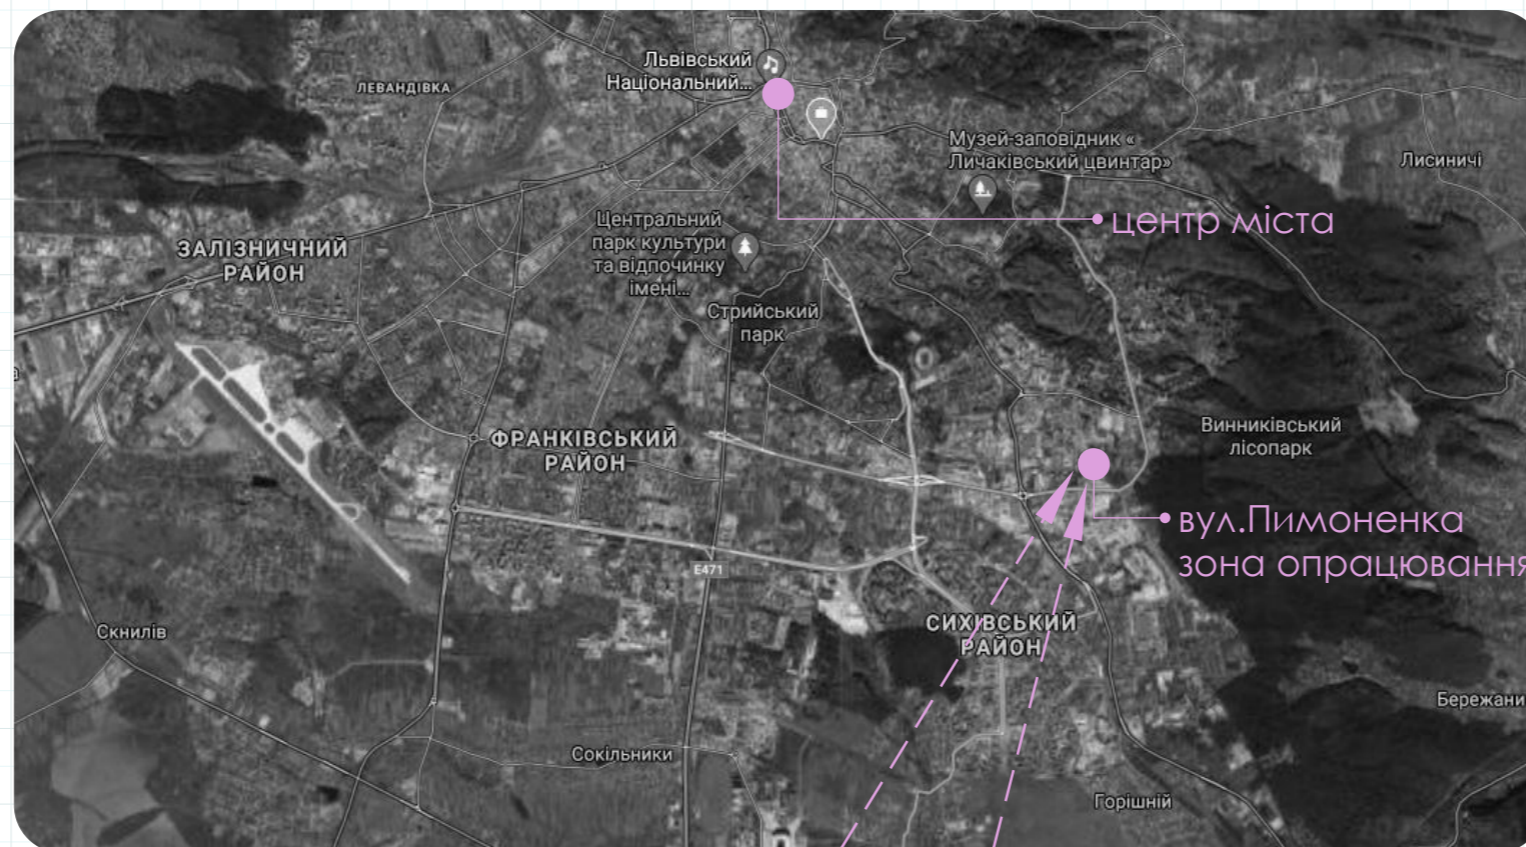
Львівський Національний...
ЛЕВАНДІВКА
Музей-заповідник « Личаківський цвинтар»
Лисиничі
центр міста
ЗАЛІЗНИЧНИЙ РАЙОН
Центральний парк культури та відпочинку імені...
Стрийський парк
Винниківський лісопарк
ФРАНКІВСЬКИЙ РАЙОН
вул.Пимоненка
зона опрацювання
E471
Скнилів
СИХІВСЬКИЙ РАЙОН
Бережани
Сокільники
Горішній